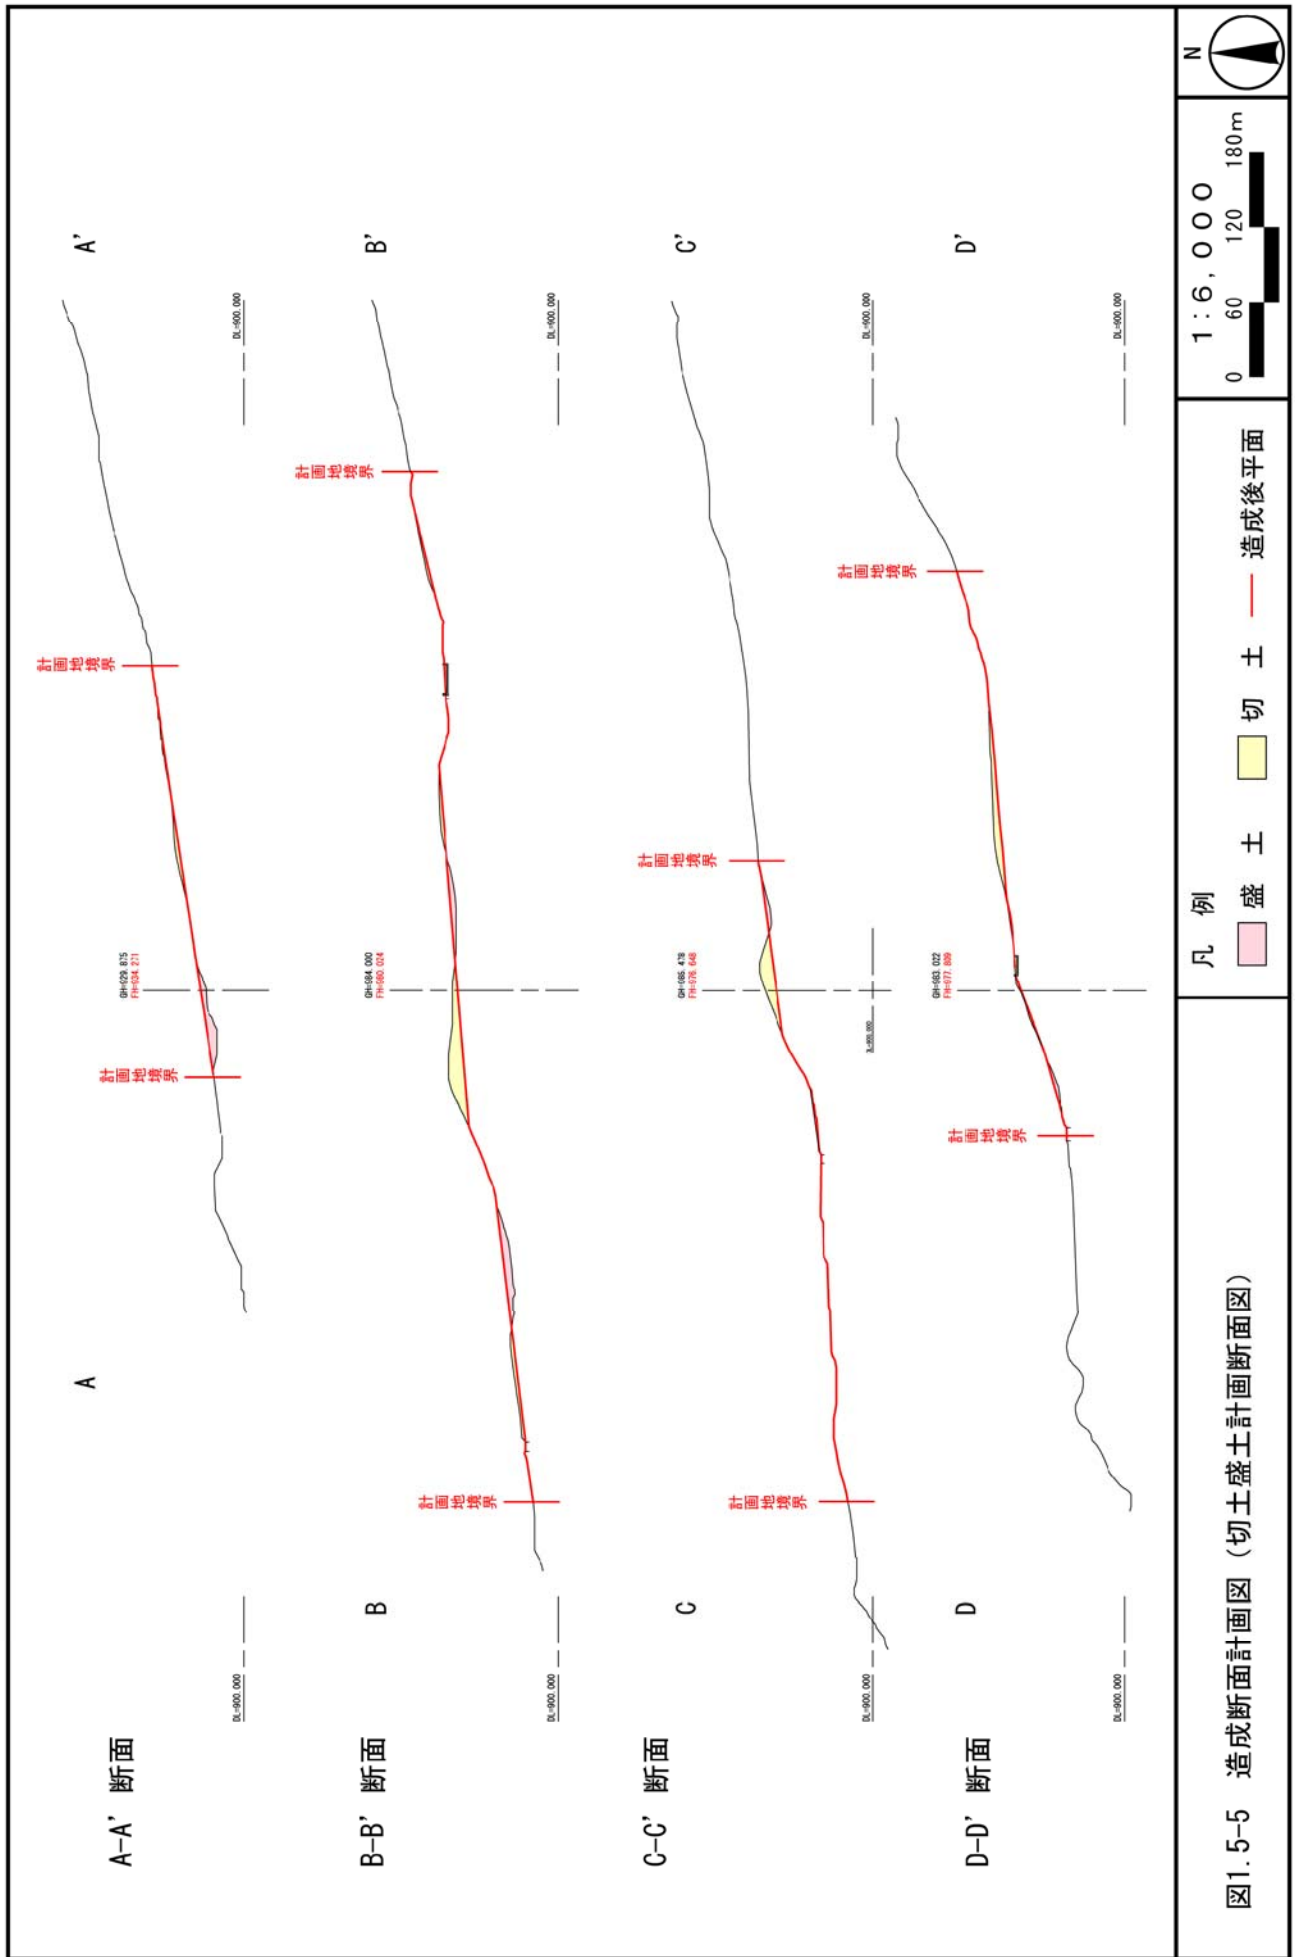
A-A' 断面

A

A'

計画地境界

計画地境界

GH=629.875
FH=634.271

DL=900.000

DL=900.000

B-B' 断面

B

B'

計画地境界

計画地境界

GH=984.000
FH=960.024

DL=900.000

DL=900.000

C-C' 断面

C

C'

計画地境界

計画地境界

GH=665.478
FH=676.648

DL=900.000

DL=900.000

DL=900.000

D-D' 断面

D

D'

計画地境界

計画地境界

GH=683.022
FH=677.809

DL=900.000

DL=900.000

図1.5-5 造成断面計画図（切土盛土計画断面図）

凡 例

盛 土

切 土

造成後平面

1：6,000

0 60 120 180m

N